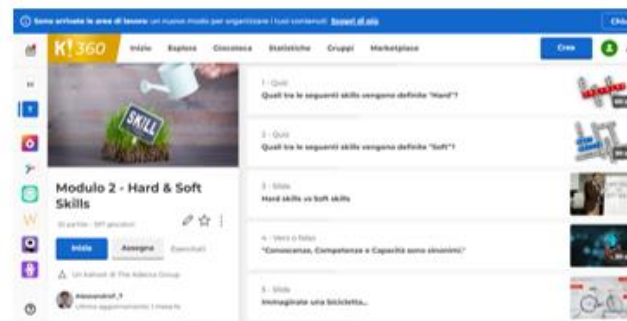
Sono arrivate le aree di lavoro: un nuovo modo per organizzare i tuoi contenuti. Scopri di più

Chiu

K!360 Inizio Esplora Giocoleca Statistiche Gruppi Marketplace

Crea

SKILL

Modulo 2 - Hard & Soft Skills

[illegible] partite · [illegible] giocatori

Inizia Assegna Esercitati

Un kahoot di The Adecco Group

Alessandro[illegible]
Ultimo aggiornamento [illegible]

1 - Quiz
Quali tra le seguenti skills vengono definite "Hard"?

2 - Quiz
Quali tra le seguenti skills vengono definite "Soft"?

3 - Slide
Hard skills vs Soft skills

4 - Vero o falso
"Conoscenze, Competenze e Capacità sono sinonimi"

5 - Slide
Immaginate una bicicletta...